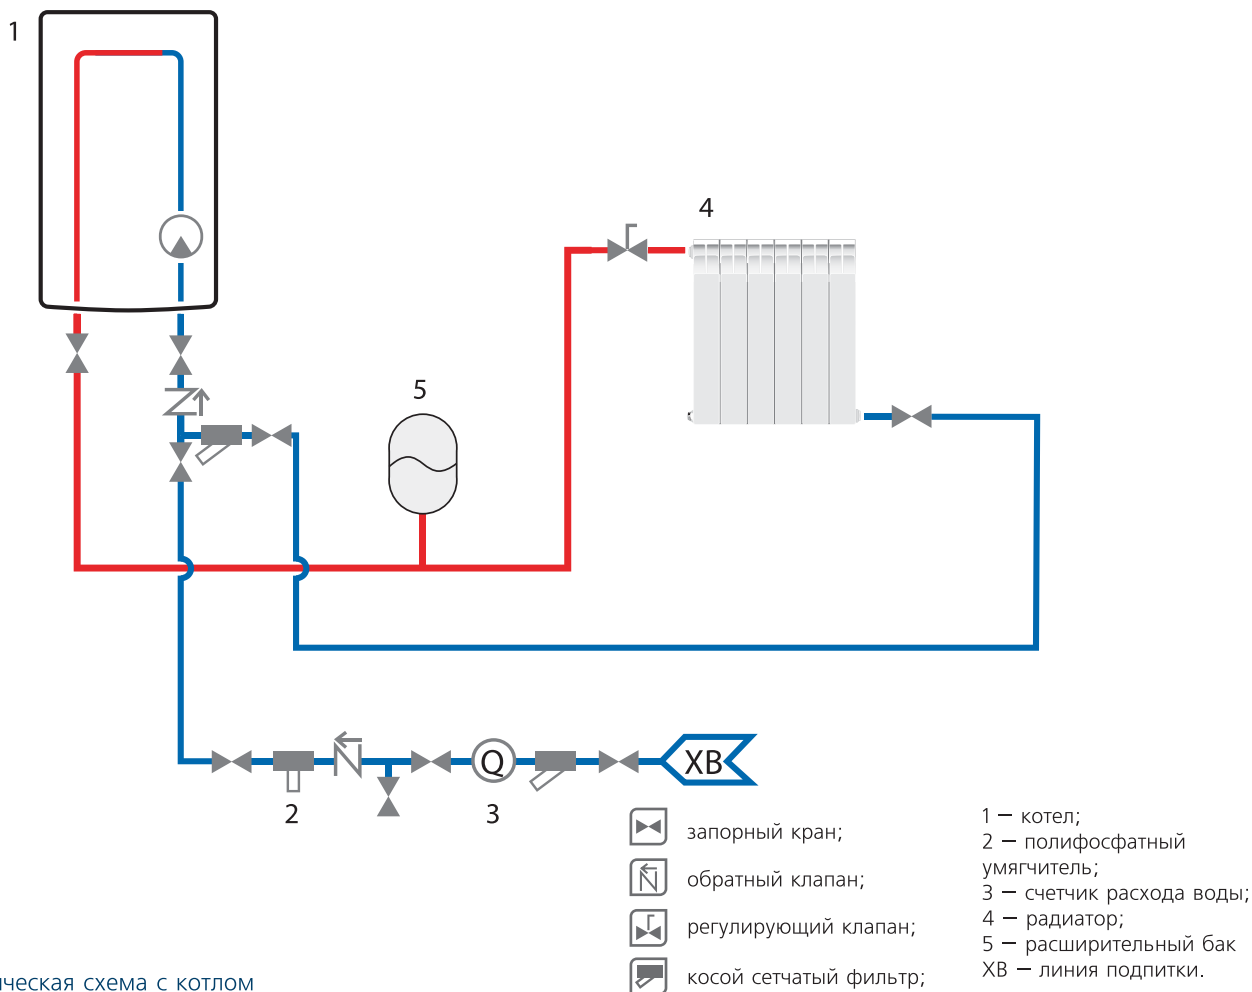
1

4

5

ХВ

2

3

запорный кран;

обратный клапан;

регулирующий клапан;

косой сетчатый фильтр;

1 – котел;
2 – полифосфатный умягчитель;
3 – счетчик расхода воды;
4 – радиатор;
5 – расширительный бак
ХВ – линия подпитки.

ческая схема с котлом